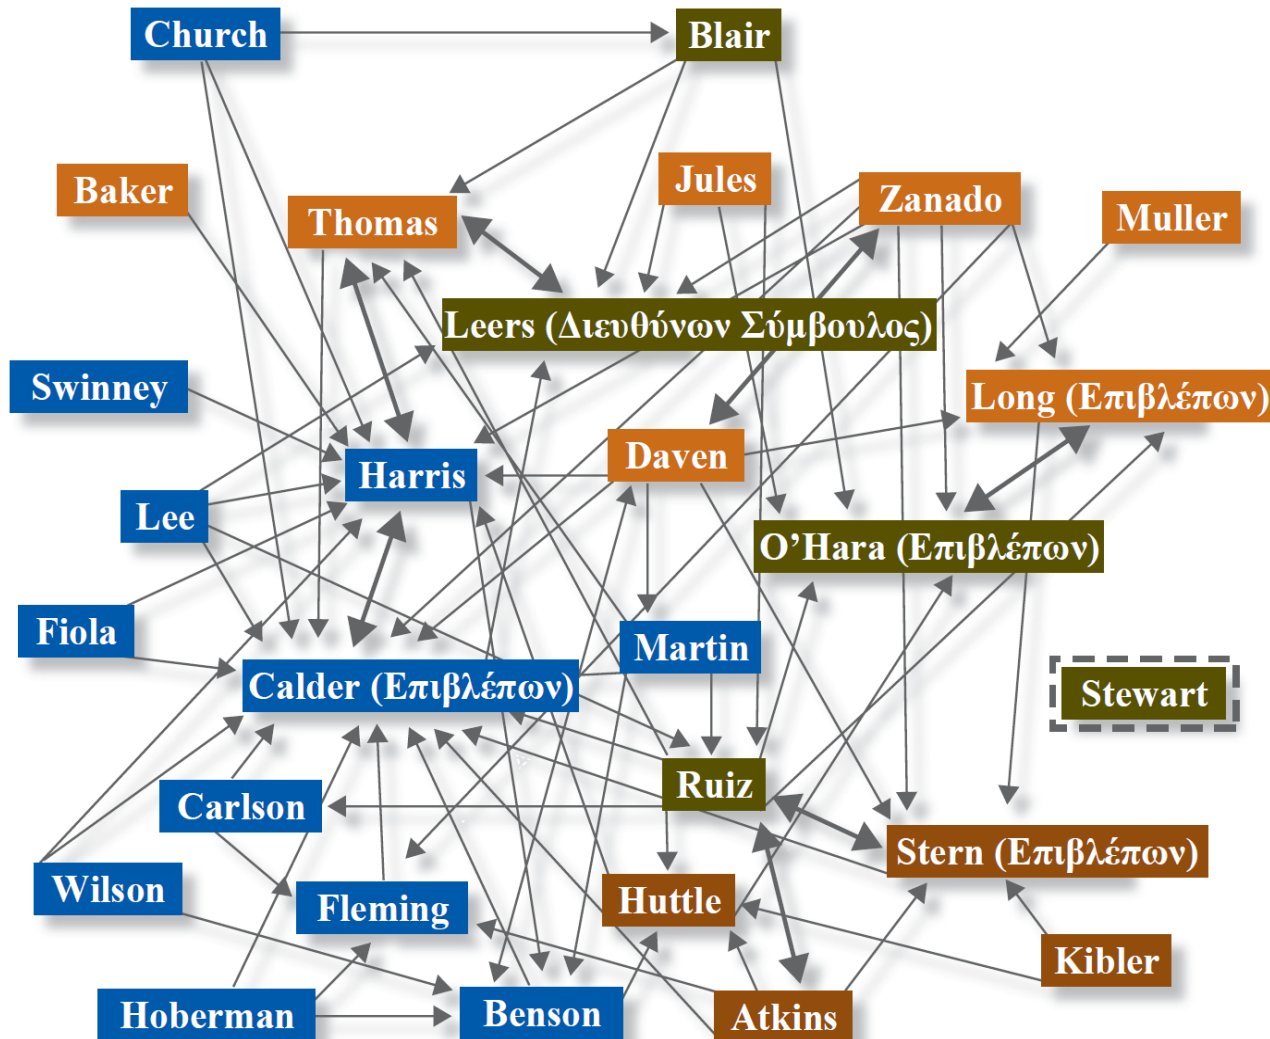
Church
Blair
Baker
Jules
Zanado
Muller
Thomas
Leers (Διευθύνων Σύμβουλος)
Swinney
Long (Επιβλέπων)
Daven
Harris
Lee
O'Hara (Επιβλέπων)
Fiola
Martin
Calder (Επιβλέπων)
Stewart
Ruiz
Carlson
Stern (Επιβλέπων)
Wilson
Fleming
Huttle
Kibler
Hoberman
Benson
Atkins